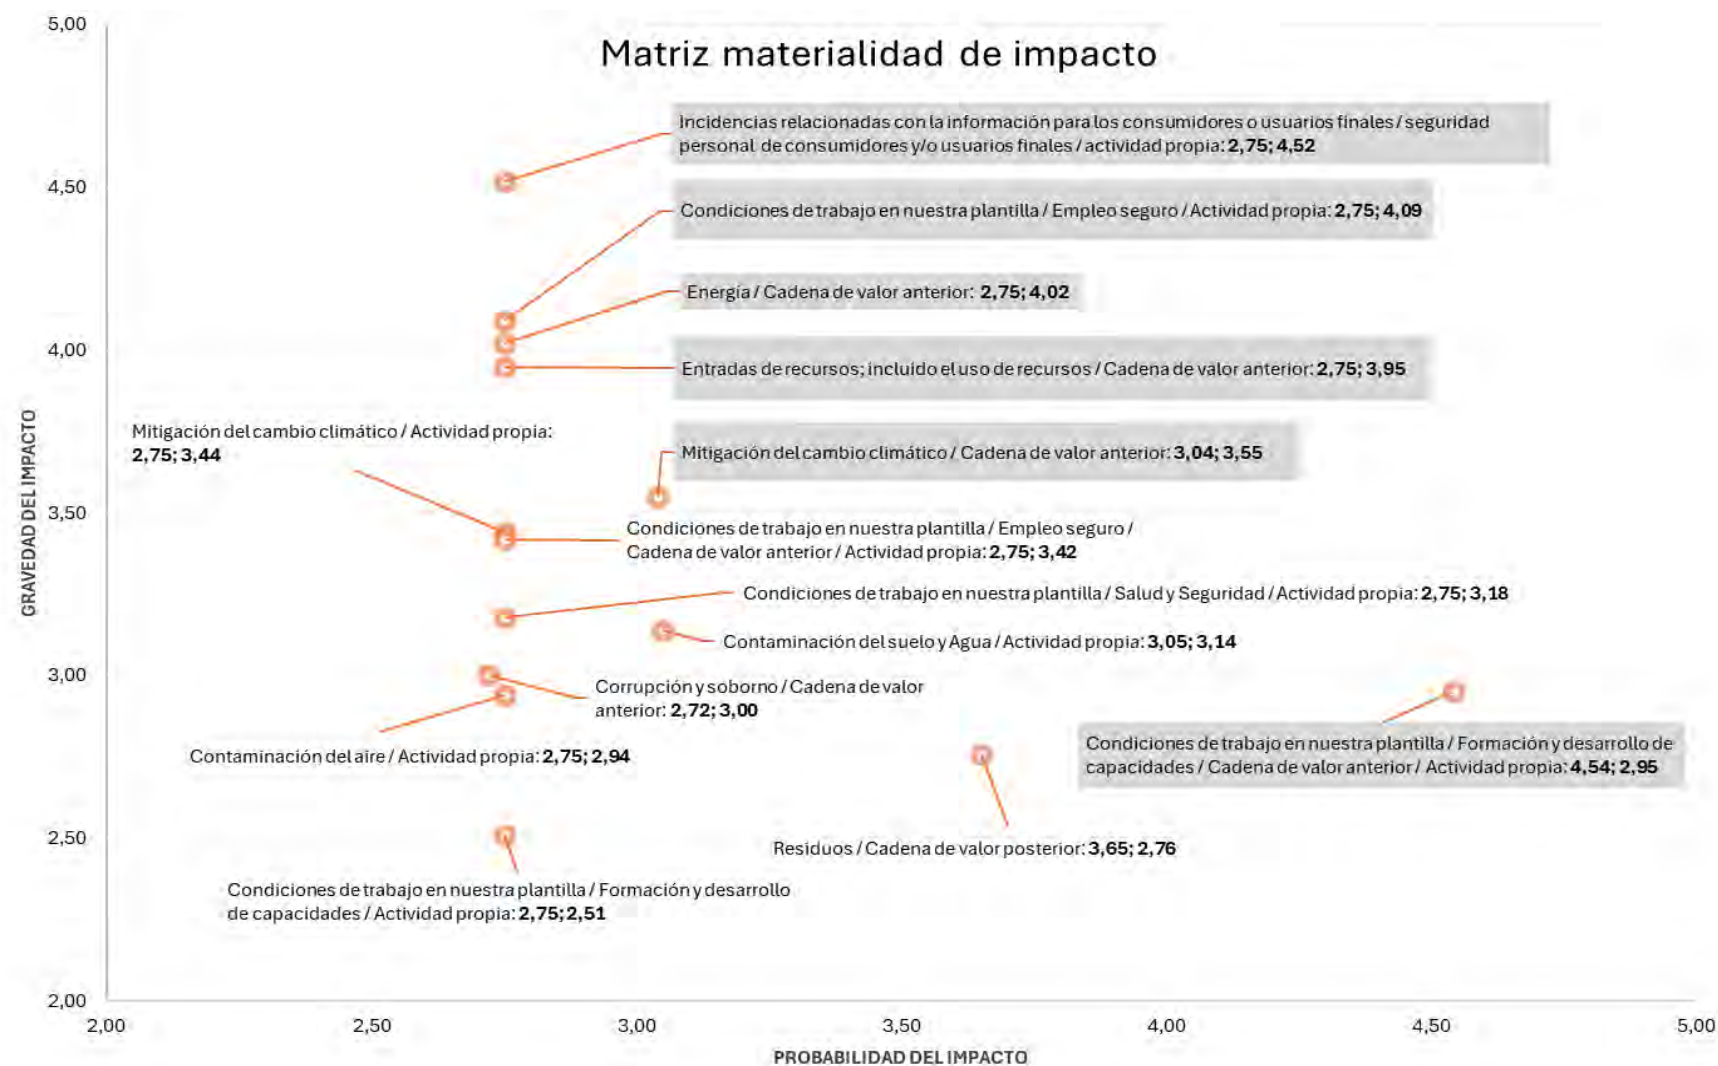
Matriz materialidad de impacto

5,00
4,50
4,00
3,50
3,00
2,50
2,00

GRAVEDAD DEL IMPACTO

Incidencias relacionadas con la información para los consumidores o usuarios finales / seguridad personal de consumidores y/o usuarios finales / actividad propia: **2,75; 4,52**

Condiciones de trabajo en nuestra plantilla / Empleo seguro / Actividad propia: **2,75; 4,09**

Energía / Cadena de valor anterior: **2,75; 4,02**

Entradas de recursos; incluido el uso de recursos / Cadena de valor anterior: **2,75; 3,95**

Mitigación del cambio climático / Actividad propia: **2,75; 3,44**

Mitigación del cambio climático / Cadena de valor anterior: **3,04; 3,55**

Condiciones de trabajo en nuestra plantilla / Empleo seguro / Cadena de valor anterior / Actividad propia: **2,75; 3,42**

Condiciones de trabajo en nuestra plantilla / Salud y Seguridad / Actividad propia: **2,75; 3,18**

Contaminación del suelo y Agua / Actividad propia: **3,05; 3,14**

Corrupción y soborno / Cadena de valor anterior: **2,72; 3,00**

Contaminación del aire / Actividad propia: **2,75; 2,94**

Condiciones de trabajo en nuestra plantilla / Formación y desarrollo de capacidades / Cadena de valor anterior / Actividad propia: **4,54; 2,95**

Residuos / Cadena de valor posterior: **3,65; 2,76**

Condiciones de trabajo en nuestra plantilla / Formación y desarrollo de capacidades / Actividad propia: **2,75; 2,51**

2,00
2,50
3,00
3,50
4,00
4,50
5,00

PROBABILIDAD DEL IMPACTO